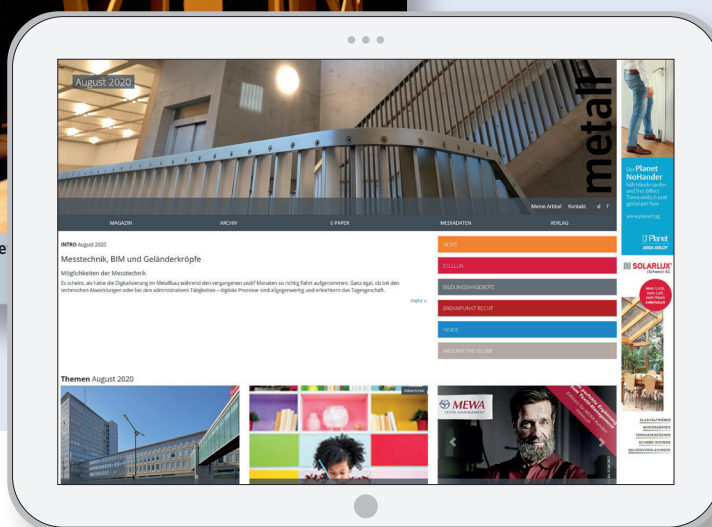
August 2020

metall

Meine Artikel Kontakt d f

MAGAZIN ARCHIV E-PAPER MEDIADATEN VERLAG

INTRO August 2020

Messtechnik, BIM und Geländerköpfe

Möglichkeiten der Messtechnik

Es scheint, als hätte die Digitalisierung im Metallbau während den vergangenen zwölf Monaten so richtig Fahrt aufgenommen. Ganz egal, ob bei den technischen Abwicklungen oder bei den administrativen Tätigkeiten – digitale Prozesse sind allgegenwärtig und erleichtern das Tagesgeschäft.

mehr »

NEWS

STELLEN

BILDUNGSANGEBOTE

BRENNPUNKT RECHT

INSIDE

AROUND THE GLOBE

Themen August 2020

Advertorial

MEWA

Der Planet NoHander

www.planet.ag

Planet

SOLARLUX

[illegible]